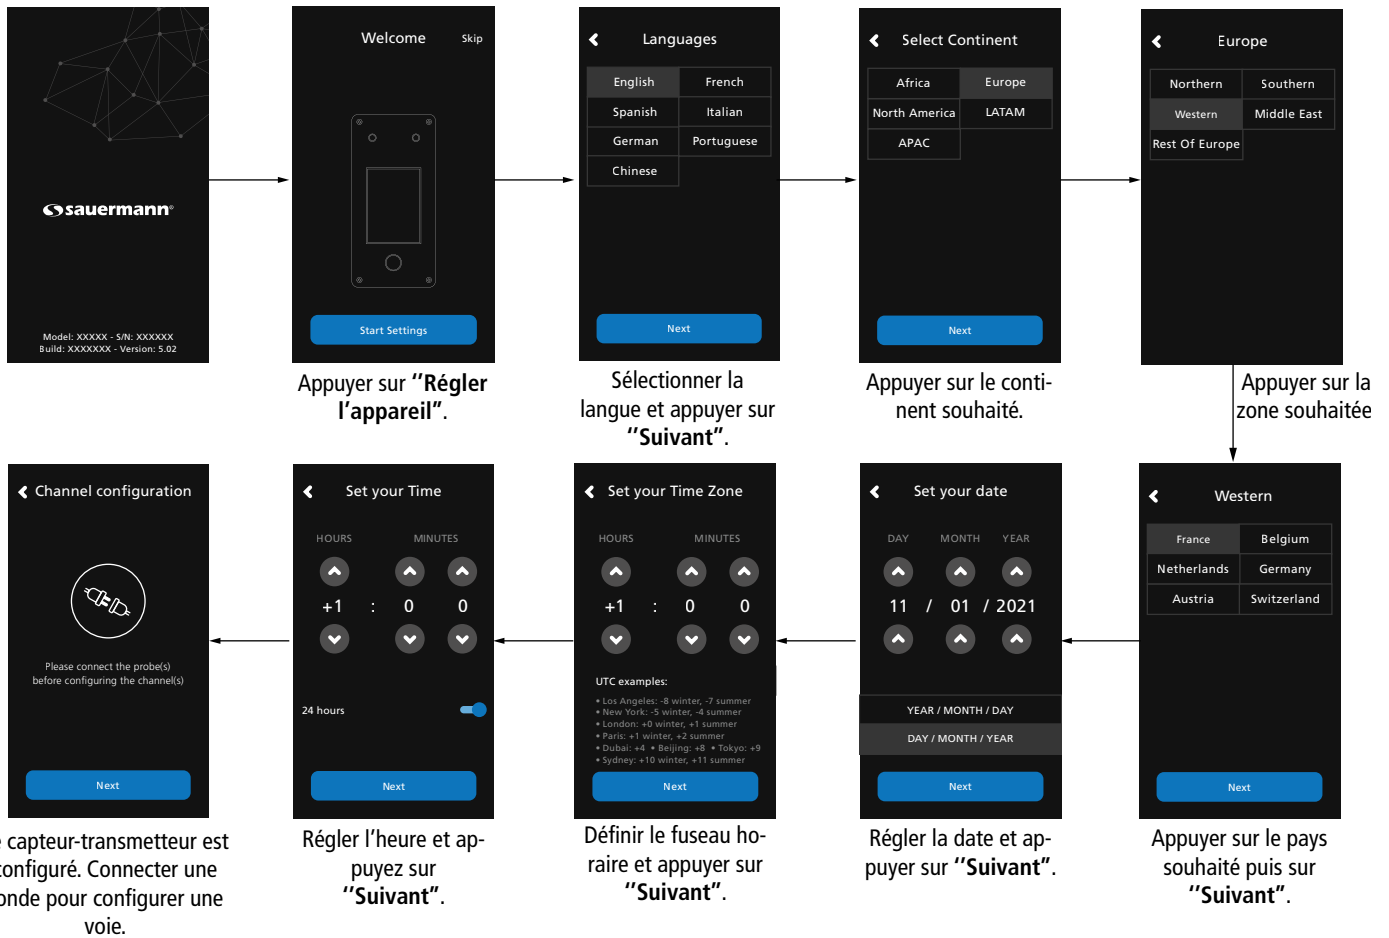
sauermann

Model: XXXXX - S/N: XXXXXX
Build: XXXXXXX - Version: 5.02

Welcome Skip

Start Settings

Appuyer sur **"Régler l'appareil"**.

Languages

| English | French |
|---|---|
| Spanish | Italian |
| German | Portuguese |
| Chinese | |

Next

Sélectionner la langue et appuyer sur **"Suivant"**.

Select Continent

| Africa | Europe |
|---|---|
| North America | LATAM |
| APAC | |

Next

Appuyer sur le continent souhaité.

Europe

| Northern | Southern |
|---|---|
| Western | Middle East |
| Rest Of Europe | |

Appuyer sur la zone souhaitée

Western

| France | Belgium |
|---|---|
| Netherlands | Germany |
| Austria | Switzerland |

Next

Appuyer sur le pays souhaité puis sur **"Suivant"**.

Set your date

DAY MONTH YEAR

11 / 01 / 2021

YEAR / MONTH / DAY

DAY / MONTH / YEAR

Next

Régler la date et appuyer sur **"Suivant"**.

Set your Time Zone

HOURS MINUTES

+1 : 0 0

UTC examples:

• Los Angeles: -8 winter, -7 summer
• New York: -5 winter, -4 summer
• London: +0 winter, +1 summer
• Paris: +1 winter, +2 summer
• Dubai: +4 • Beijing: +8 • Tokyo: +9
• Sydney: +10 winter, +11 summer

Next

Définir le fuseau horaire et appuyer sur **"Suivant"**.

Set your Time

HOURS MINUTES

+1 : 0 0

24 hours

Next

Régler l'heure et appuyez sur **"Suivant"**.

Channel configuration

Please connect the probe(s) before configuring the channel(s)

Next

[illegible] capteur-transmetteur est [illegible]configuré. Connecter une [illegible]onde pour configurer une voie.